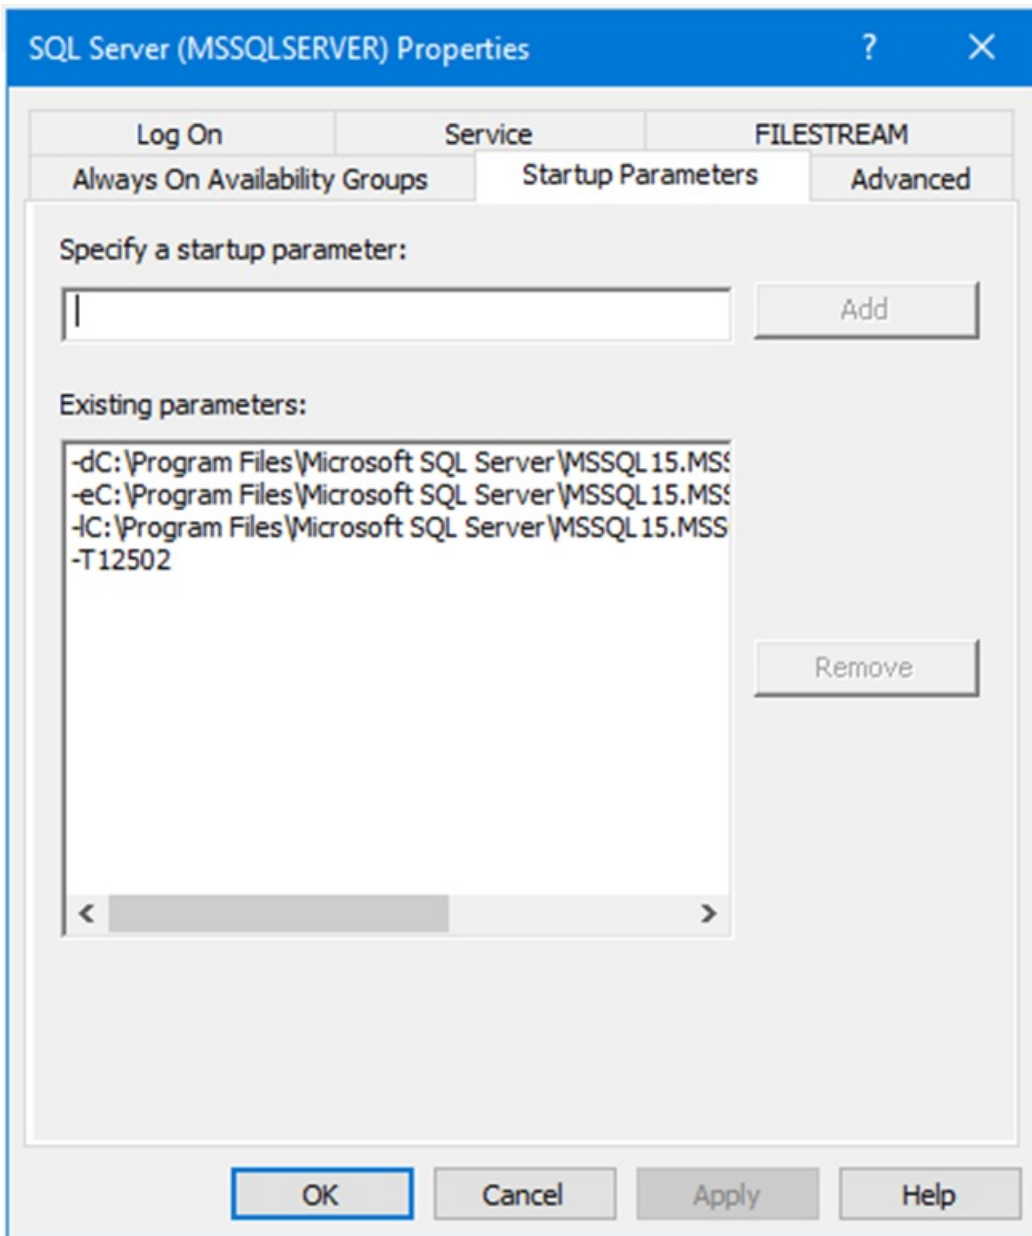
SQL Server (MSSQLSERVER) Properties ? X

Log On
Service
FILESTREAM
Always On Availability Groups
Startup Parameters
Advanced

Specify a startup parameter:

Add

Existing parameters:

-dC:\Program Files\Microsoft SQL Server\MSSQL15.MS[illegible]
-eC:\Program Files\Microsoft SQL Server\MSSQL15.MS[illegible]
-lC:\Program Files\Microsoft SQL Server\MSSQL15.MSS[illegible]
-T12502

Remove

OK
Cancel
Apply
Help